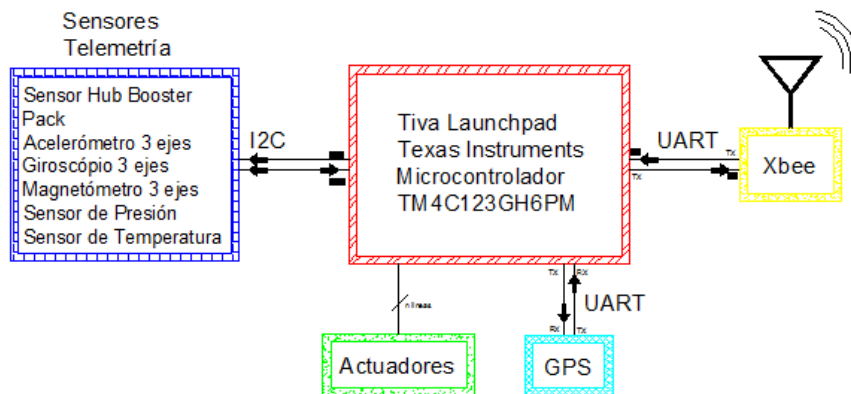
Sensores
Telemetría

Sensor Hub Booster Pack
Acelerómetro 3 ejes
Giroscópio 3 ejes
Magnetómetro 3 ejes
Sensor de Presión
Sensor de Temperatura

I2C

Tiva Launchpad
Texas Instruments
Microcontrolador
TM4C123GH6PM

UART
TX
TX
Xbee

n líneas

TX RX
UART
RX TX

Actuadores

GPS